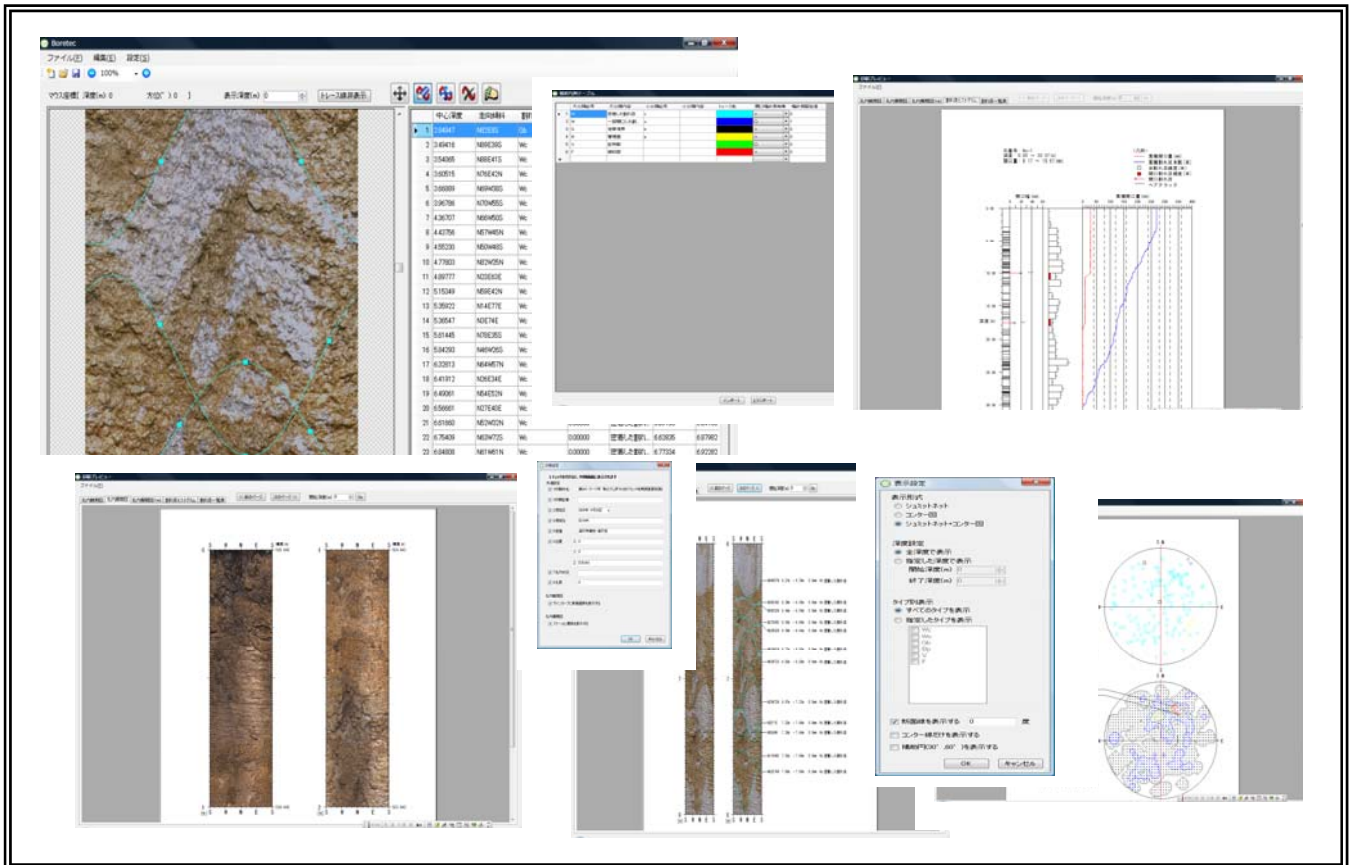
Boretec
ファイル(F) 編集(E) 設定(S)
100%
マウス座標[深度(m) 0 方位(°) 0 ] 表示深度(m) 0 トレース線非表示

| | 中心深度 | 走向傾斜 | |
|---|---|---|---|
| 1 | 3.04947 | N83E9S | |
| 2 | 3.49416 | N69E39S | |
| 3 | 3.54365 | N86E41S | |
| 4 | 3.60515 | N76E42N | |
| 5 | 3.66889 | N69W39S | |
| 6 | 3.96786 | N70W55S | |
| 7 | 4.36707 | N66W50S | |
| 8 | 4.43756 | N57W45N | |
| 9 | 4.55230 | N50W48S | |
| 10 | 4.77803 | N82W55N | |
| 11 | 4.89777 | N33E63E | |
| 12 | 5.15349 | N59E42N | |
| 13 | 5.35922 | N14E77E | |
| 14 | 5.36547 | N3E74E | |
| 15 | 5.61445 | N76E35S | |
| 16 | 5.84250 | N46W26S | |
| 17 | 6.32813 | N64W57N | |
| 18 | 6.41912 | N36E34E | |
| 19 | 6.49061 | N64E53N | |
| 20 | 6.56661 | N37E40E | |
| 21 | 6.61860 | N62W32N | |
| 22 | 6.75409 | N63W72S | 0.00000 密着した割れ... 6.63635 6.87982 |
| 23 | 6.84808 | N61W61N | 0.00000 密着した割れ... 6.77334 6.92282 |

表示設定
表示形式
シュミットネット
コンター図
シュミットネット+コンター図
深度設定
全深度で表示
指定した深度で表示
開始深度(m)
終了深度(m)
タイプ別表示
すべてのタイプを表示
指定したタイプを表示
断面線を表示する 0 度
コンター線だけを表示する
補助円(30°,60°)を表示する
OK キャンセル